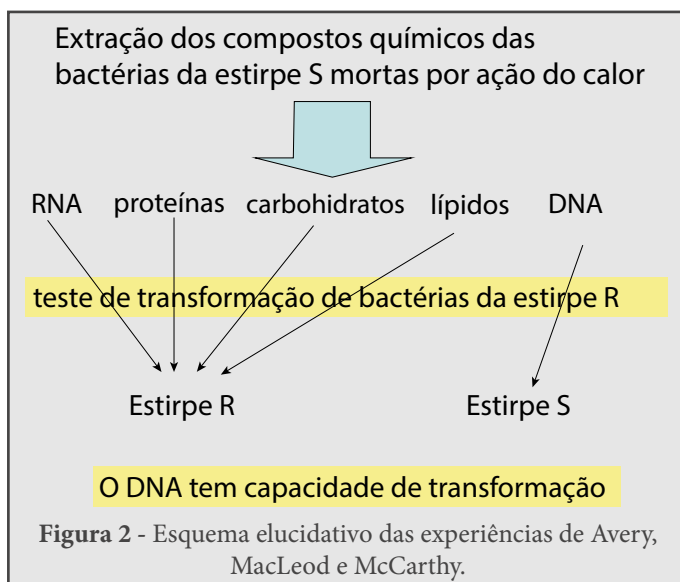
Extração dos compostos químicos das bactérias da estirpe S mortas por ação do calor

RNA proteínas carbohidratos lípidos DNA

teste de transformação de bactérias da estirpe R

Estirpe R Estirpe S

O DNA tem capacidade de transformação

**Figura 2** - Esquema elucidativo das experiências de Avery, MacLeod e McCarthy.